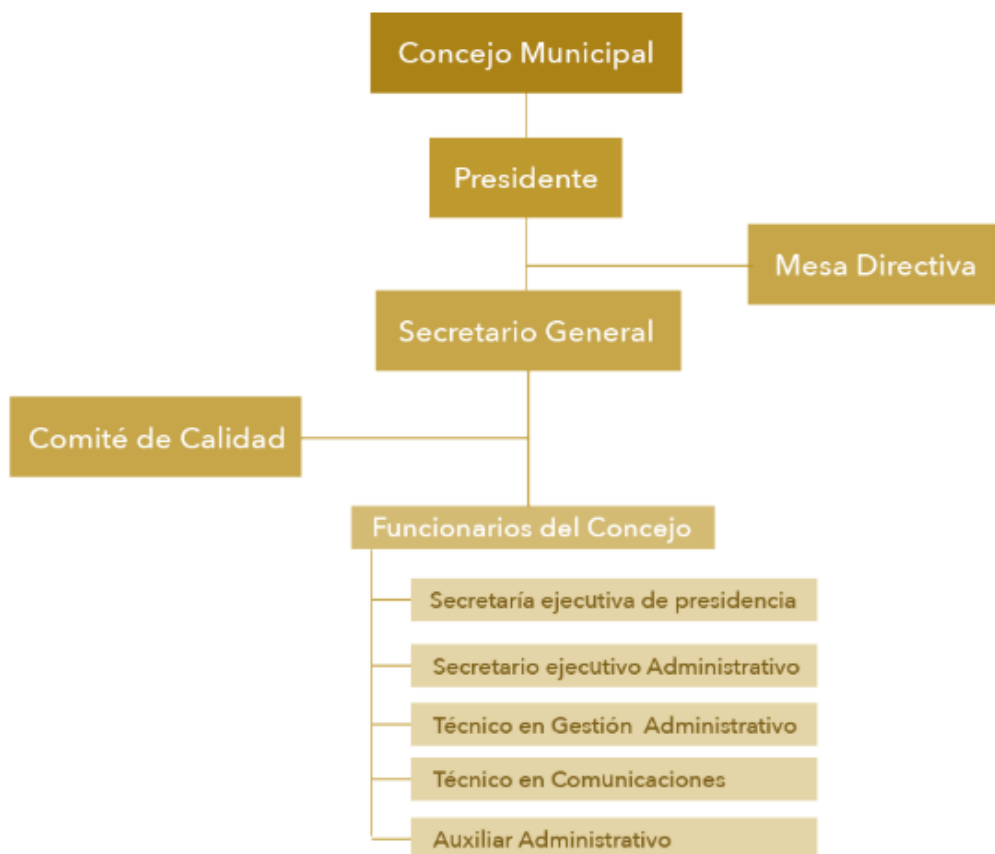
Concejo Municipal

Presidente

Mesa Directiva

Secretario General

Comité de Calidad

Funcionarios del Concejo

Secretaría ejecutiva de presidencia

Secretario ejecutivo Administrativo

Técnico en Gestión Administrativo

Técnico en Comunicaciones

Auxiliar Administrativo